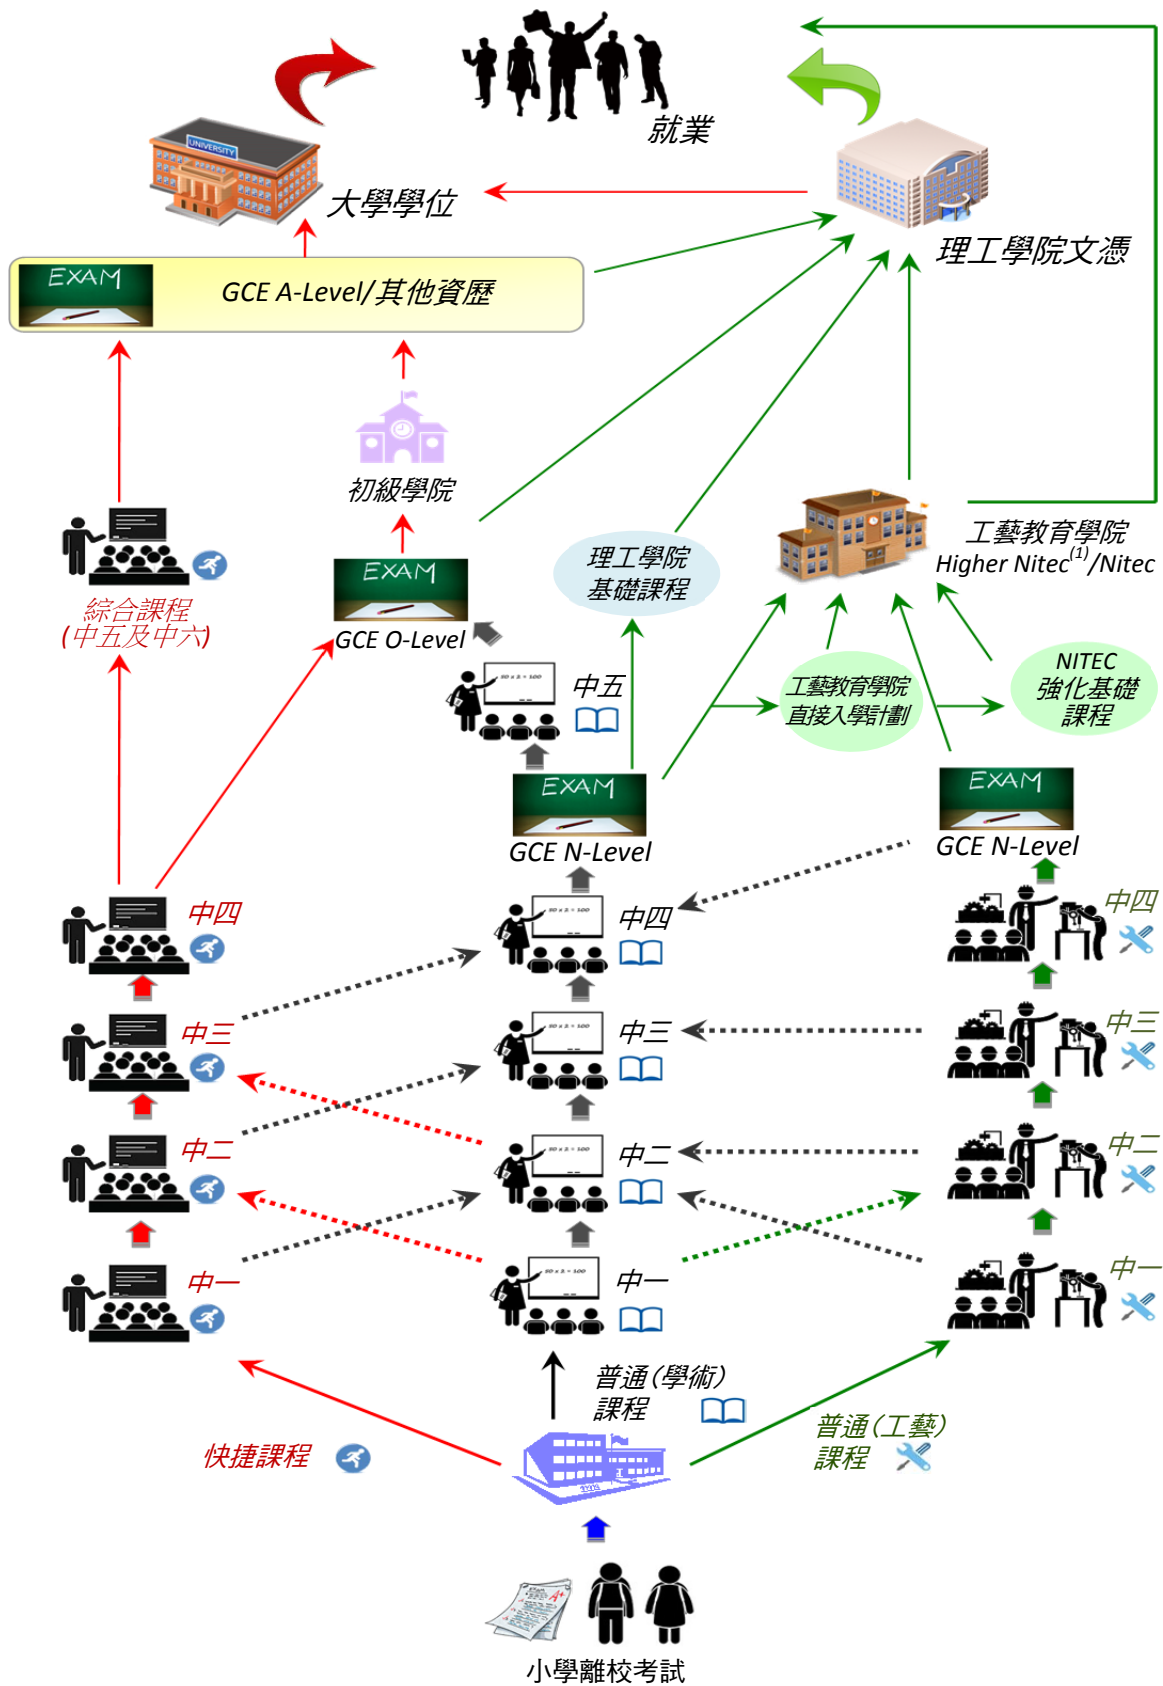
就業

UNIVERSITY

大學學位

理工學院文憑

EXAM

GCE A-Level/其他資歷

初級學院

EXAM

GCE O-Level

理工學院基礎課程

工藝教育學院
Higher Nitec$^{(1)}$/Nitec

綜合課程
(中五及中六)

中五

工藝教育學院直接入學計劃

NITEC
強化基礎
課程

EXAM

GCE N-Level

EXAM

GCE N-Level

中四

中四

中四

中三

中三

中三

中二

中二

中二

中一

中一

中一

普通(學術)
課程

普通(工藝)
課程

快捷課程

小學離校考試